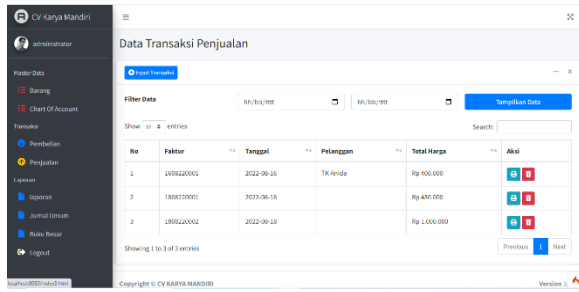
CV Karya Mandiri

administrator

Master Data

Barang

Chart Of Account

Transaksi

Pembelian

Penjualan

Laporan

laporan

Jurnal Umum

Buku Besar

Logout

Data Transaksi Penjualan

Input Transaksi

Filter Data

hh/bb/tttt

hh/bb/tttt

Tampilkan Data

Show 10 entries

Search:

| No | Faktur | Tanggal | Pelanggan | Total Harga | Aksi |
|---|---|---|---|---|---|
| 1 | 1608220001 | 2022-06-16 | TK Anida | Rp 400.000 | |
| 2 | 1808220001 | 2022-06-18 | | Rp 480.000 | |
| 3 | 1808220002 | 2022-06-18 | | Rp 1.000.000 | |

Showing 1 to 3 of 3 entries

Previous 1 Next

localhost/8080/index3.html

Copyright © CV KARYA MANDIRI

Version 1